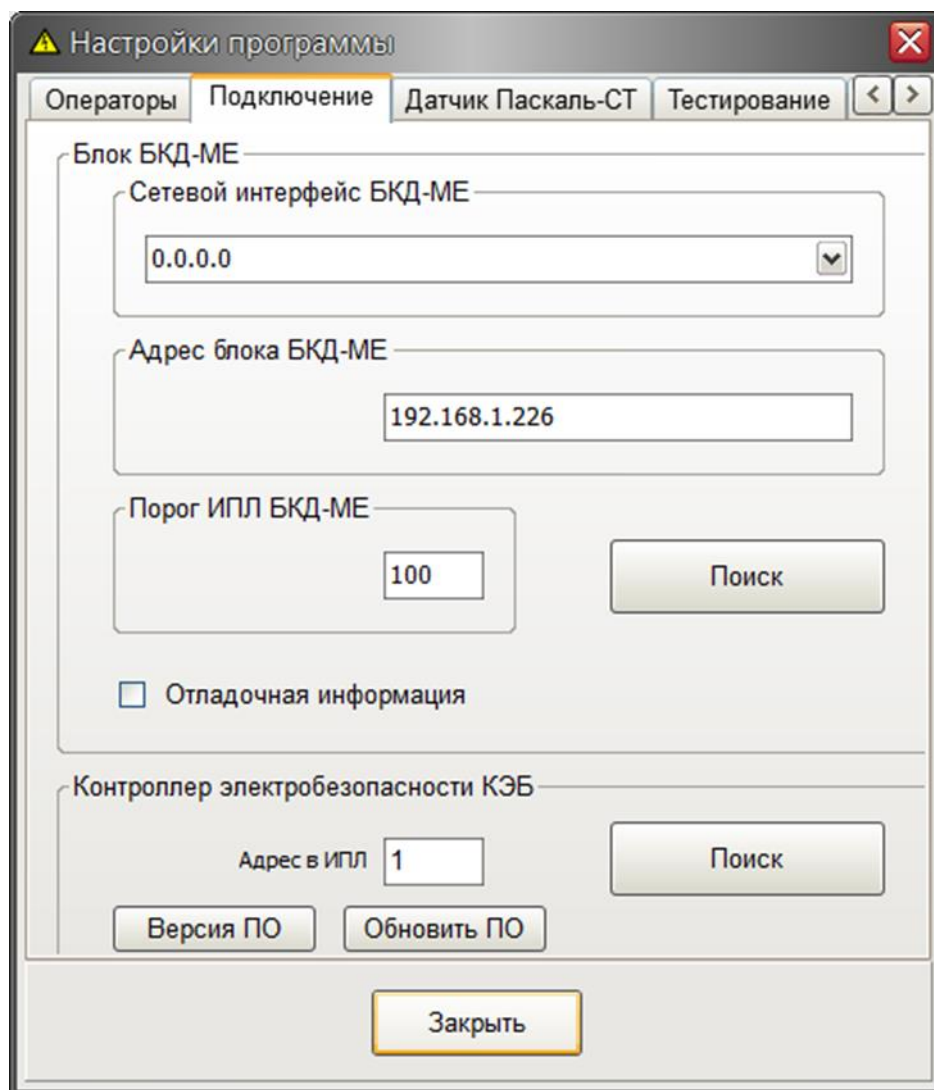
Настройки программы

Операторы | Подключение | Датчик Паскаль-СТ | Тестирование

Блок БКД-МЕ

Сетевой интерфейс БКД-МЕ

0.0.0.0

Адрес блока БКД-МЕ

192.168.1.226

Порог ИПЛ БКД-МЕ

100

Поиск

Отладочная информация

Контроллер электробезопасности КЭБ

Адрес в ИПЛ 1

Поиск

Версия ПО

Обновить ПО

Закрыть